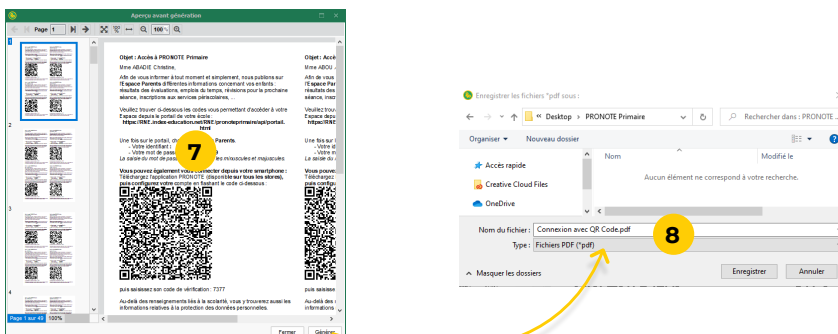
Aperçu avant génération

Page 1 | 100

Objet : Accès à PRONOTE Primaire

Mme ABADIE Christine,

Afin de vous informer à tout moment et simplement, nous publions sur l'Espace Parents différentes informations concernant vos enfants : résultats des évaluations, emploi du temps, révisions pour la prochaine séance, inscriptions aux services périscolaires, ...

Veuillez trouver ci-dessous les codes vous permettant d'accéder à votre Espace depuis le portail de votre école :
https://RNE.index-education.net/RNE/pronoteprimaire/api/portail.html

Une fois sur le portail, ch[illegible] Parents.
- Votre identifiant : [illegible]
- Votre mot de pass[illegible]
La saisie du mot de pass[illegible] minuscules et majuscules.

Vous pouvez également vo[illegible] connecter depuis votre smartphone :
Téléchargez l'application PRONOTE (disponible sur tous les stores), puis configurez votre compte en flashant le code ci-dessous :

puis saisissez son code de vérification : 7377

Au-delà des renseignements liés à la scolarité, vous y trouverez aussi les informations relatives à la protection des données personnelles.

Objet : Acc
Mme ABOU
Afin de vous
l'Espace Pa
résultats des
séance, insc
Veuillez trou
Espace depu

7

1
2
3
4

Page 1 sur 43 | 100%

Fermer | Générer

Enregistrer les fichiers *pdf sous :

« Desktop › PRONOTE Primaire

Rechercher dans : PRONOTE ...

Organiser ▾ Nouveau dossier

Accès rapide
Creative Cloud Files
OneDrive

Nom
Modifié le

Aucun élément ne correspond à votre recherche.

Nom du fichier : Connexion avec QR Code.pdf
Type : Fichiers PDF (*pdf)

8

Masquer les dossiers

Enregistrer | Annuler